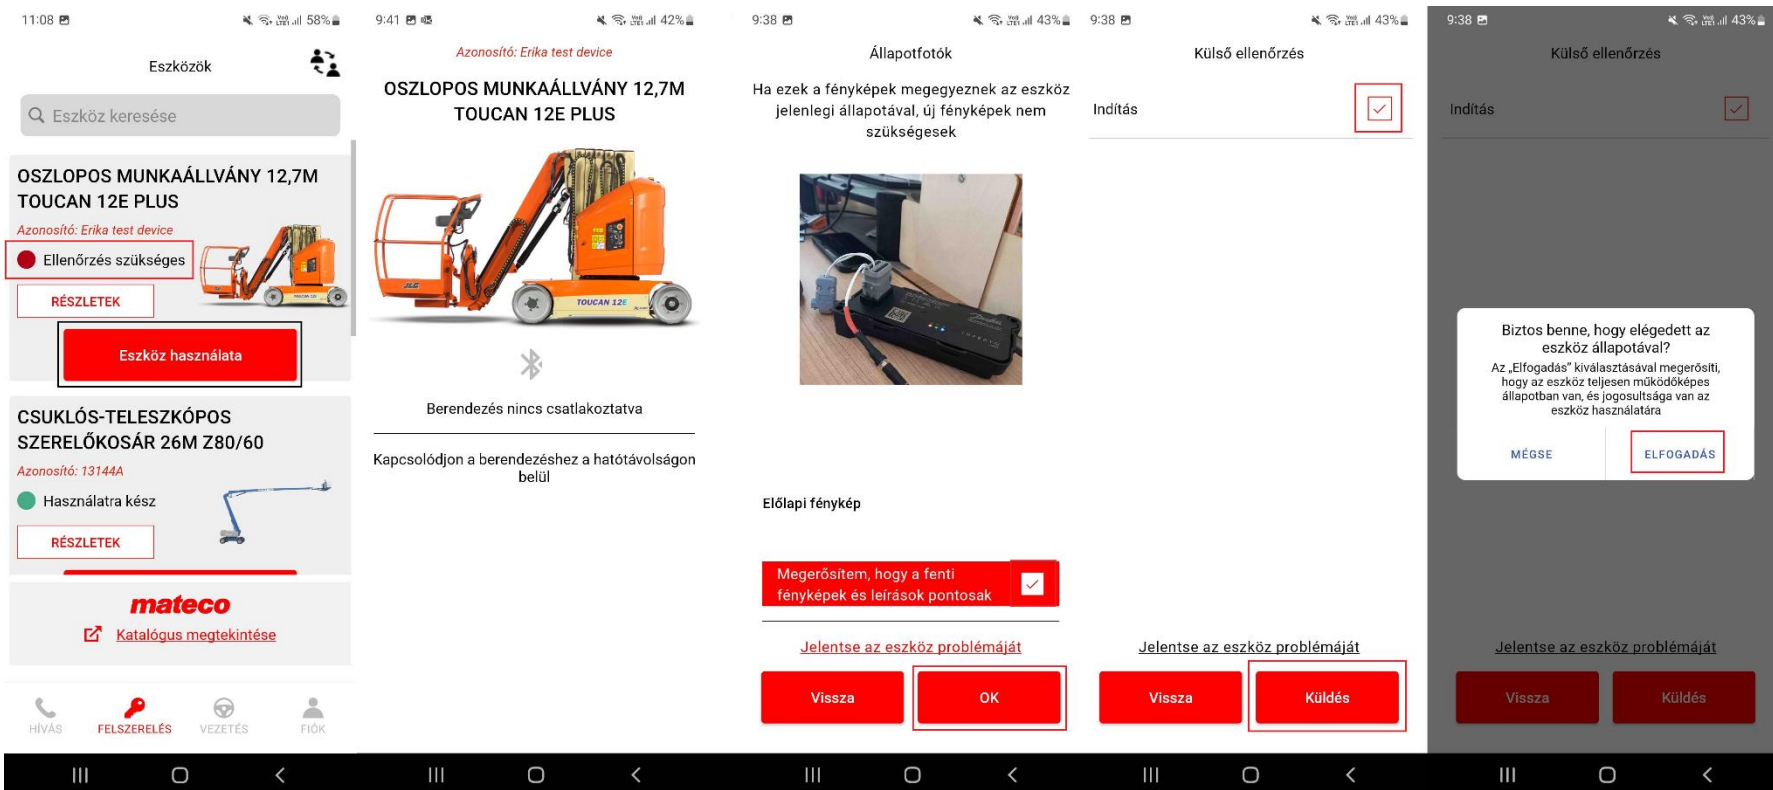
11:08 58%

Eszközök

Eszköz keresése

OSZLOPOS MUNKAÁLLVÁNY 12,7M TOUCAN 12E PLUS

Azonosító: Erika test device

Ellenőrzés szükséges

RÉSZLETEK

Eszköz használata

CSUKLÓS-TELESZKÓPOS SZERELŐKOSÁR 26M Z80/60

Azonosító: 13144A

Használatra kész

RÉSZLETEK

mateco

Katalógus megtekintése

HÍVÁS FELSZERELÉS VEZETÉS FIÓK

9:41 42%

Azonosító: Erika test device

OSZLOPOS MUNKAÁLLVÁNY 12,7M TOUCAN 12E PLUS

TOUCAN 12E

Berendezés nincs csatlakoztatva

Kapcsolódjon a berendezéshez a hatótávolságon belül

9:38 43%

Állapotfotók

Ha ezek a fényképek megegyeznek az eszköz jelenlegi állapotával, új fényképek nem szükségesek

Előlapi fénykép

Megerősítem, hogy a fenti fényképek és leírások pontosak

Jelentse az eszköz problémáját

Vissza OK

9:38 43%

Külső ellenőrzés

Indítás

Jelentse az eszköz problémáját

Vissza Küldés

9:38 43%

Külső ellenőrzés

Indítás

Biztos benne, hogy elégedett az eszköz állapotával?

Az „Elfogadás” kiválasztásával megerősíti, hogy az eszköz teljesen működőképes állapotban van, és jogosultsága van az eszköz használatára

MÉGSE ELFOGADÁS

Jelentse az eszköz problémáját

Vissza Küldés